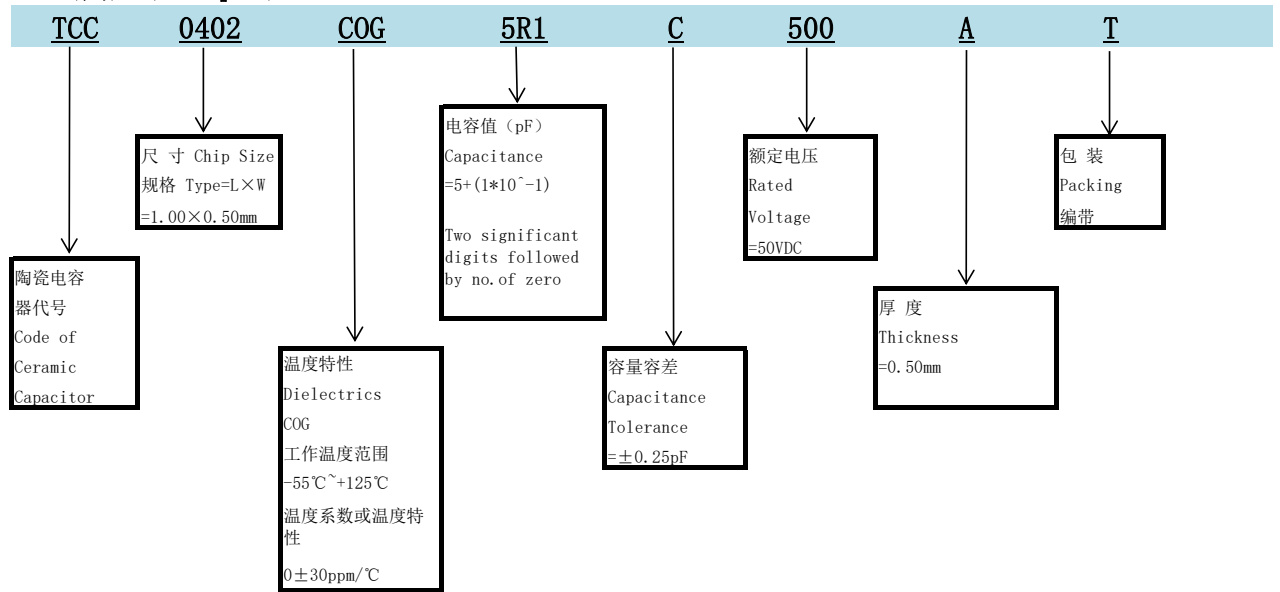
TCC 0402 COG 5R1 C 500 A T

尺 寸 Chip Size
规格 Type=L×W
=1.00×0.50mm

陶瓷电容
器代号
Code of
Ceramic
Capacitor

温度特性
Dielectrics
COG
工作温度范围
-55℃~+125℃
温度系数或温度特性
0±30ppm/℃

电容值（pF）
Capacitance
=5+(1*10^-1)

Two significant digits followed by no.of zero

容量容差
Capacitance
Tolerance
=±0.25pF

额定电压
Rated
Voltage
=50VDC

厚 度
Thickness
=0.50mm

包 装
Packing
编带